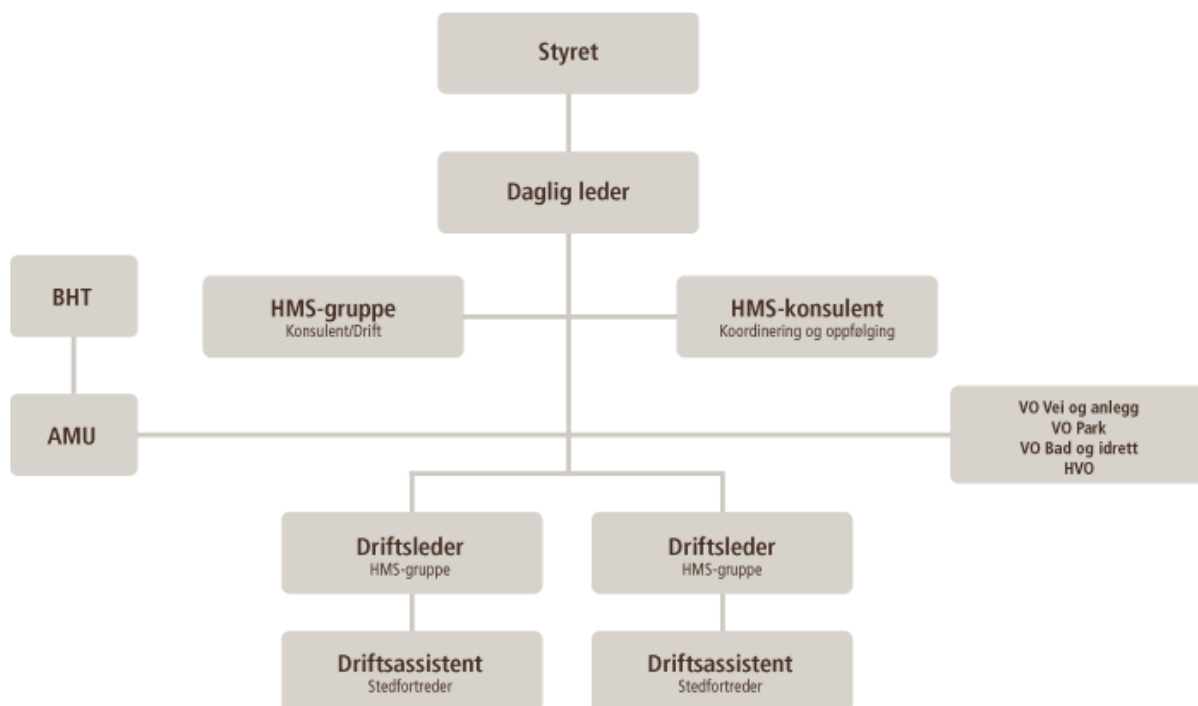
Styret

Daglig leder

BHT

HMS-gruppe
Konsulent/Drift

HMS-konsulent
Koordinering og oppfølging

AMU

VO Vei og anlegg
VO Park
VO Bad og idrett
HVO

Driftsleder
HMS-gruppe

Driftsleder
HMS-gruppe

Driftsassistent
Stedfortreder

Driftsassistent
Stedfortreder